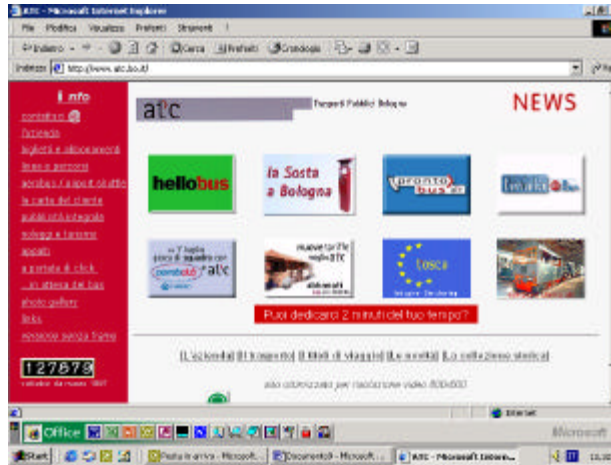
ATC - Microsoft Internet Explorer

File Modifica Visualizza Preferiti Strumenti ?

Indietro Cerca Preferiti Cronologia

Indirizzo http://www.atc.bo.it

i_info

contattaci

l'azienda

biglietti e abbonamenti

linee e percorsi

servizi / aspetti utili

la carta del cliente

pubblicità integrata

noleggi e turismo

appalti

a portata di click

in attesa del bus

photo gallery

links

versione senza frame

127875

visitatori dal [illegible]

atc

Trasporti Pubblici Bologna

NEWS

hellobus

la Sosta a Bologna

prontobus

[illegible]

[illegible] atc

nuove tariffe atc

tosca

Puoi dedicarci 2 minuti del tuo tempo?

[L'azienda] [Il trasporto] [I titoli di viaggio] [Le novità] [La collezione storica]

sito ottimizzato per risoluzione video 800x600

Internet

Office

Microsoft

Start | Posta in arrivo - Microsoft... | Documento - Microsoft... | ATC - Microsoft Internet...